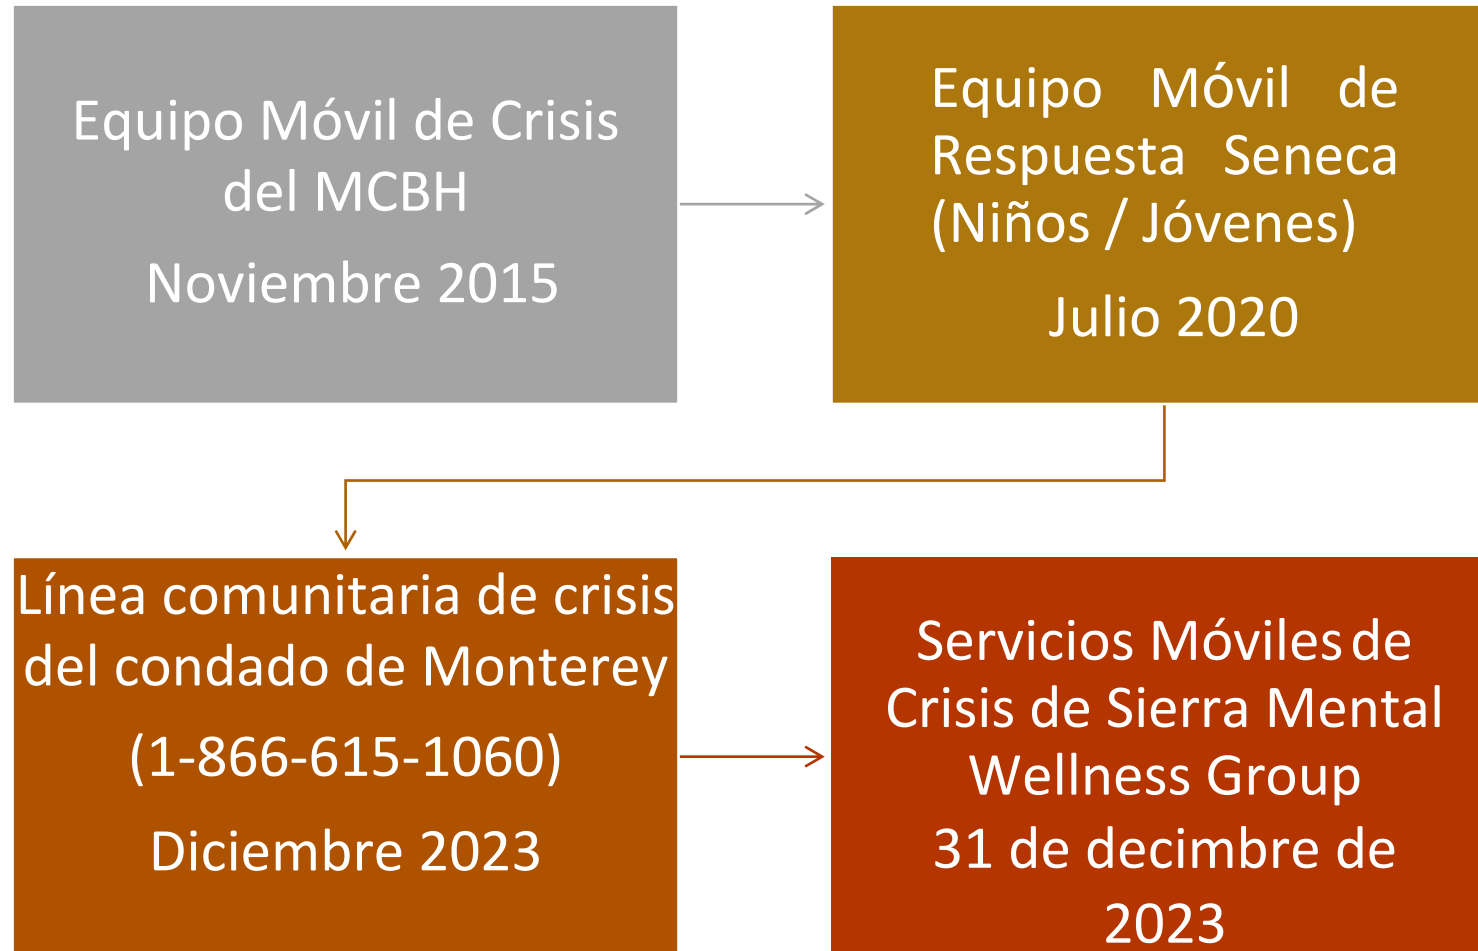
Equipo Móvil de Crisis del MCBH

Noviembre 2015

Equipo Móvil de Respuesta Seneca (Niños / Jóvenes)

Julio 2020

Línea comunitaria de crisis del condado de Monterey

(1-866-615-1060)

Diciembre 2023

Servicios Móviles de Crisis de Sierra Mental Wellness Group

31 de decimbre de 2023